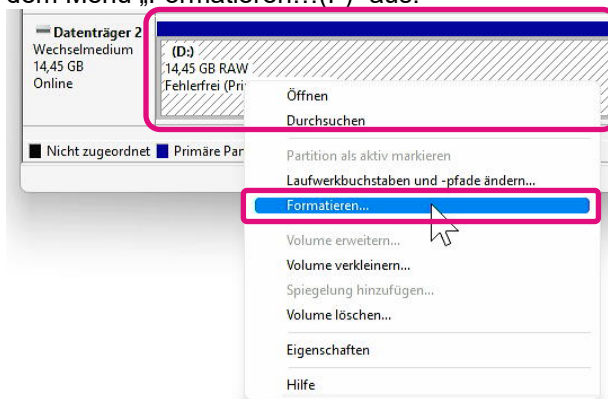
dem Menü „Formatieren…(F)“ aus.

Datenträger 2
Wechselmedium
14,45 GB
Online

(D:)
14,45 GB RAW
Fehlerfrei (Pri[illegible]

Öffnen
Durchsuchen
Partition als aktiv markieren
Laufwerkbuchstaben und -pfade ändern...
Formatieren...
Volume erweitern...
Volume verkleinern...
Spiegelung hinzufügen...
Volume löschen...
Eigenschaften
Hilfe

Nicht zugeordnet
Primäre Par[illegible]